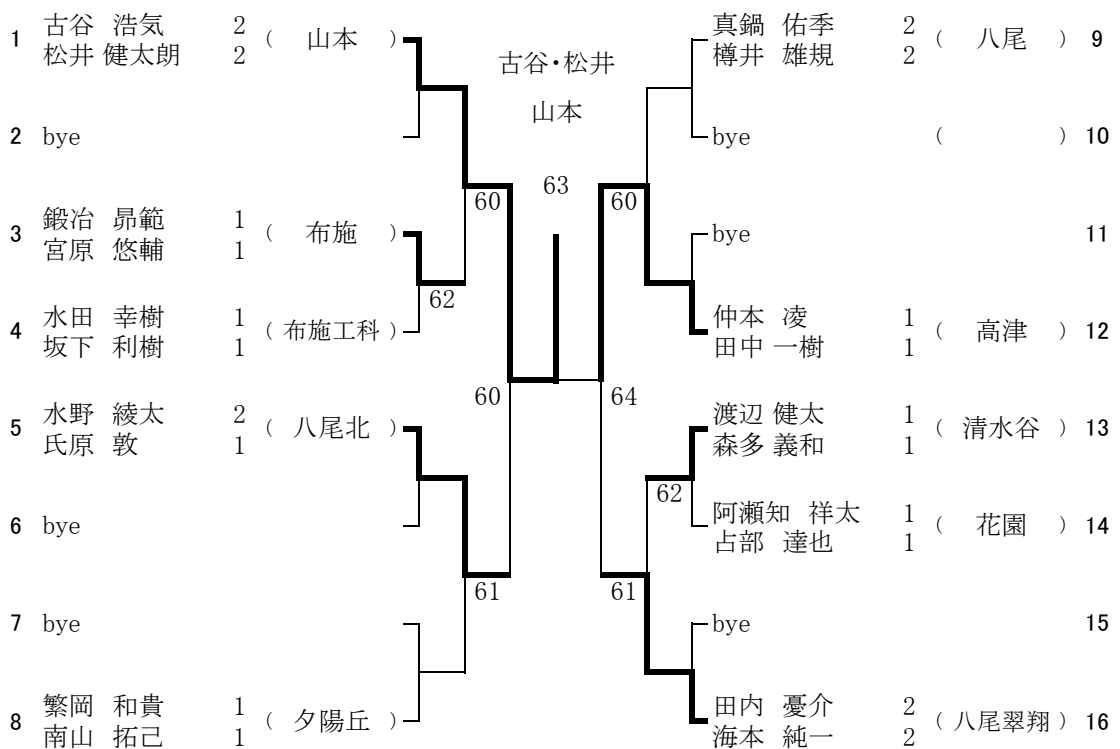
1 古谷 浩気 2 松井 健太朗 2 ( 山本 )

2 bye

3 鍛冶 昴範 1 宮原 悠輔 1 ( 布施 )

4 水田 幸樹 1 坂下 利樹 1 ( 布施工科 )

5 水野 綾太 2 氏原 敦 1 ( 八尾北 )

6 bye

7 bye

8 繁岡 和貴 1 南山 拓己 1 ( 夕陽丘 )

古谷・松井

山本

63

60

62

60

60

61

60

64

62

61

真鍋 佑季 2 樽井 雄規 2 ( 八尾 ) 9

bye ( ) 10

bye 11

仲本 凌 1 田中 一樹 1 ( 高津 ) 12

渡辺 健太 1 森多 義和 1 ( 清水谷 ) 13

阿瀬知 祥太 1 占部 達也 1 ( 花園 ) 14

bye 15

田内 憂介 2 海本 純一 2 ( 八尾翠翔 ) 16